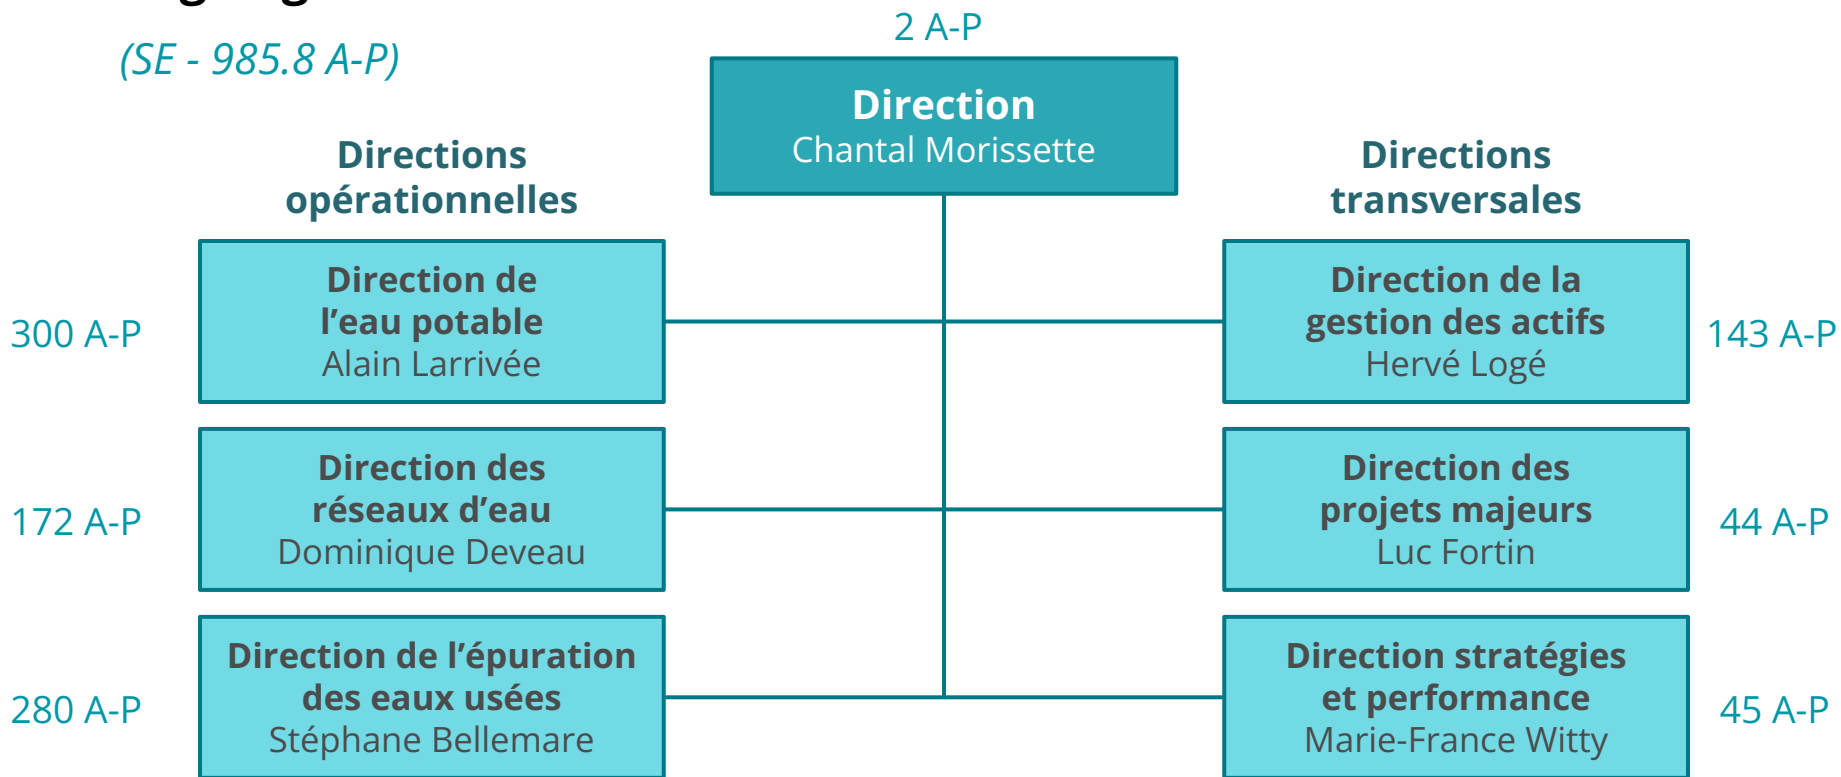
(SE - 985.8 A-P)

2 A-P

Direction
Chantal Morissette

Directions opérationnelles

Directions transversales

300 A-P

Direction de l'eau potable
Alain Larrivée

Direction de la gestion des actifs
Hervé Logé

143 A-P

172 A-P

Direction des réseaux d'eau
Dominique Deveau

Direction des projets majeurs
Luc Fortin

44 A-P

280 A-P

Direction de l'épuration des eaux usées
Stéphane Bellemare

Direction stratégies et performance
Marie-France Witty

45 A-P